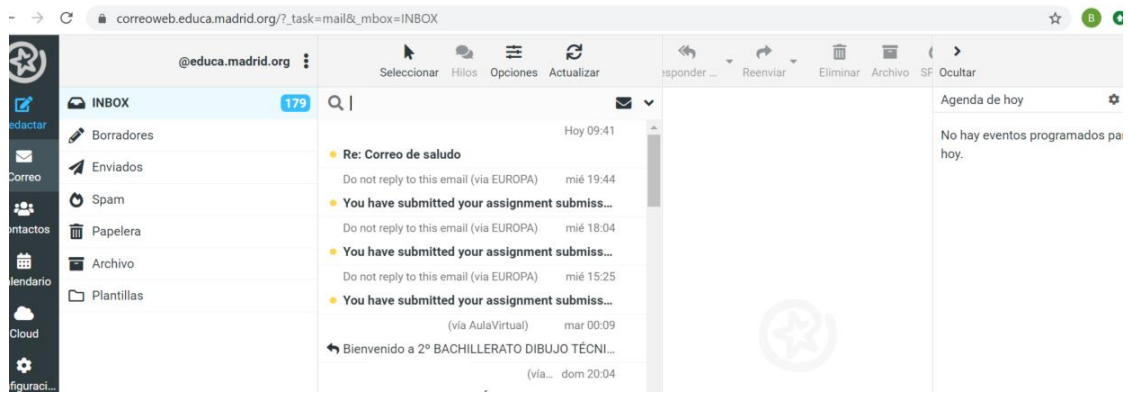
correoweb.educa.madrid.org/?_task=mail&_mbox=INBOX

B

edactar
Correo
ontactos
alendario
Cloud
nfiguraci...

@educa.madrid.org

Seleccionar Hilos Opciones Actualizar

esponder ... Reenviar Eliminar Archivo SF Ocultar

INBOX 179
Borradores
Enviados
Spam
Papelera
Archivo
Plantillas

Hoy 09:41
Re: Correo de saludo
Do not reply to this email (via EUROPA) mié 19:44
You have submitted your assignment submiss...
Do not reply to this email (via EUROPA) mié 18:04
You have submitted your assignment submiss...
Do not reply to this email (via EUROPA) mié 15:25
You have submitted your assignment submiss...
(via AulaVirtual) mar 00:09
Bienvenido a 2º BACHILLERATO DIBUJO TÉCNI...
(vía... dom 20:04

Agenda de hoy
No hay eventos programados par hoy.